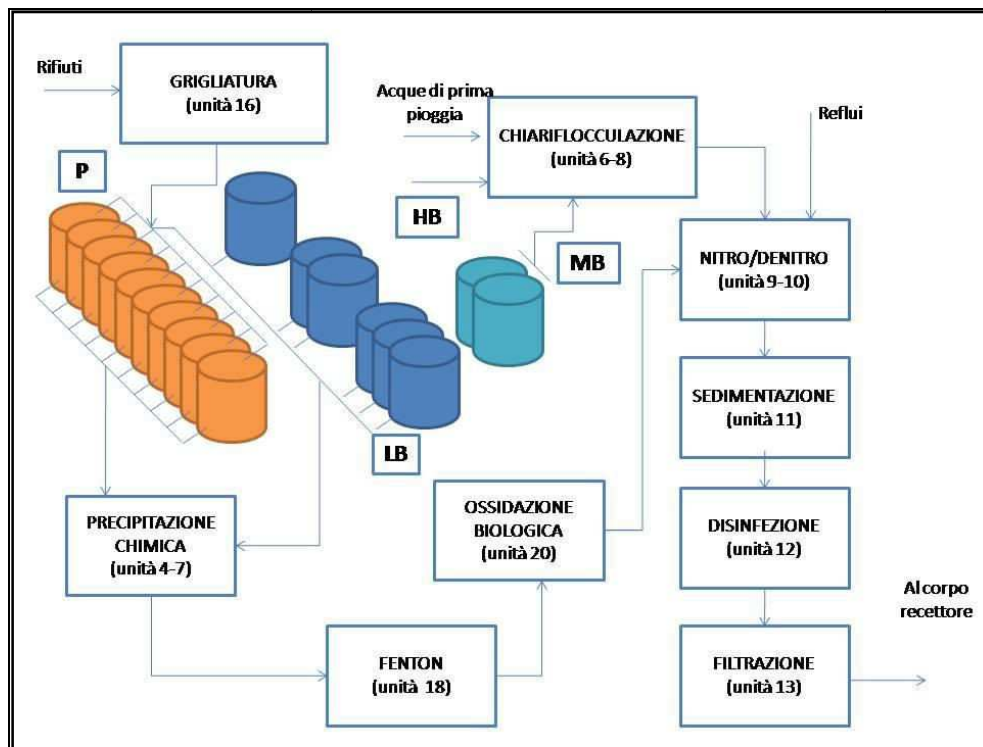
Rifiuti

GRIGLIATURA
(unità 16)

Acque di prima pioggia

CHIARIFLOCCULAZIONE
(unità 6-8)

Reflui

P

HB

MB

NITRO/DENITRO
(unità 9-10)

SEDIMENTAZIONE
(unità 11)

LB

OSSIDAZIONE BIOLOGICA
(unità 20)

DISINFEZIONE
(unità 12)

PRECIPITAZIONE CHIMICA
(unità 4-7)

Al corpo recettore

FENTON
(unità 18)

FILTRAZIONE
(unità 13)